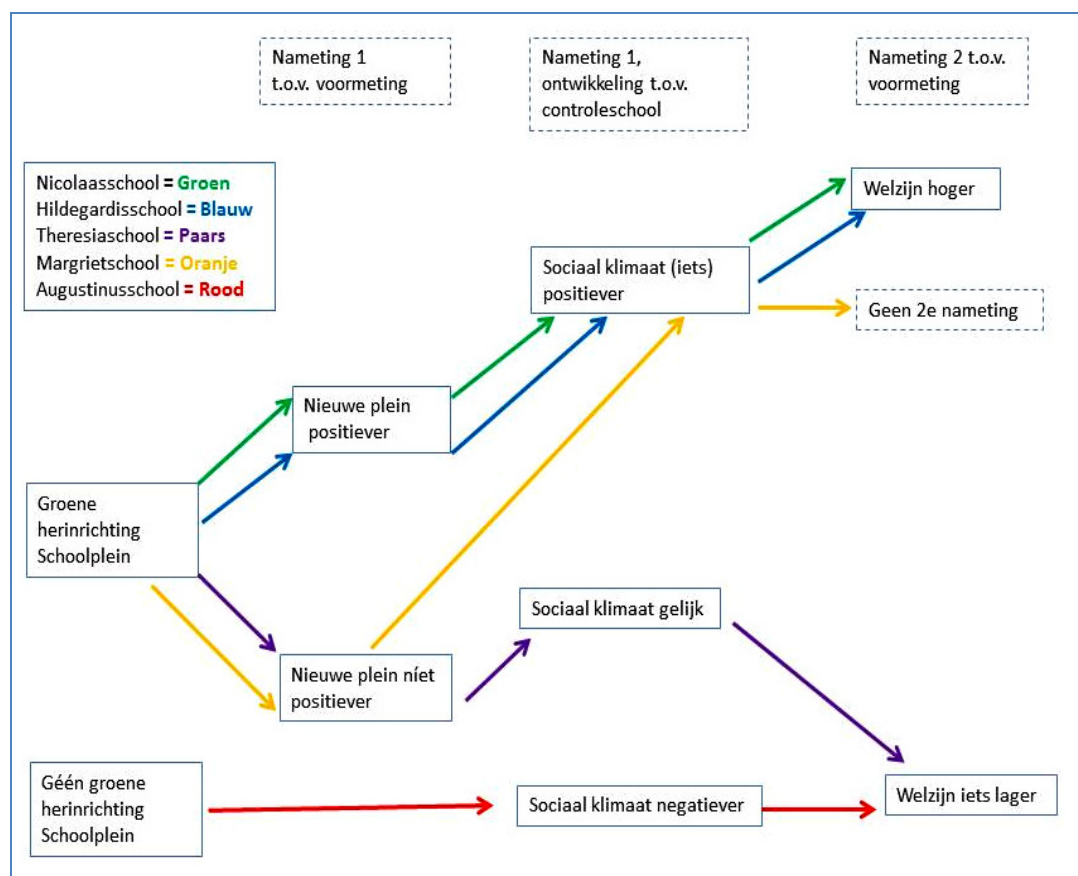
Nameting 1 t.o.v. voormeting

Nameting 1, ontwikkeling t.o.v. controleschool

Nameting 2 t.o.v. voormeting

Nicolaasschool = Groen
Hildegardisschool = Blauw
Theresiaschool = Paars
Margrietschool = Oranje
Augustinusschool = Rood

Welzijn hoger

Sociaal klimaat (iets) positiever

Geen 2e nameting

Nieuwe plein positiever

Groene herinrichting Schoolplein

Sociaal klimaat gelijk

Nieuwe plein níet positiever

Géén groene herinrichting Schoolplein

Sociaal klimaat negatiever

Welzijn iets lager